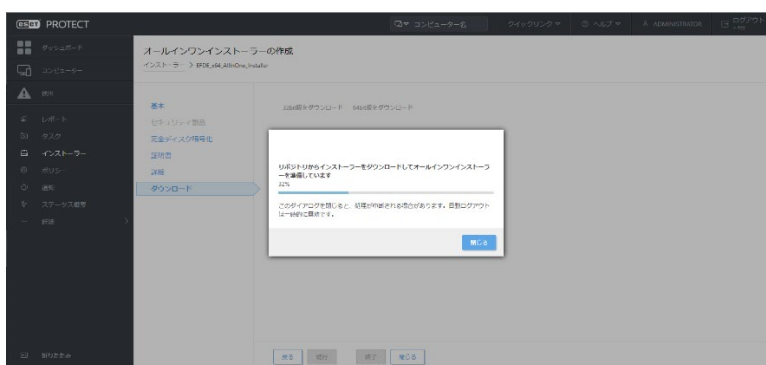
ESET PROTECT

コンピューター名 クイックリンク ヘルプ ADMINISTRATOR ログアウト

ダッシュボード
コンピューター
検出
レポート
タスク
インストーラー
ポリシー
通知
ステータス概要
詳細
折りたたみ

オールインワンインストーラーの作成
インストーラー > EFDE_x64_AllInOne_Installer

基本
セキュリティ製品
完全ディスク暗号化
証明書
詳細
ダウンロード

32bit版をダウンロード 64bit版をダウンロード

リポジトリからインストーラーをダウンロードしてオールインワンインストーラーを準備しています
32%

このダイアログを閉じると、処理が中断される場合があります。自動ログアウトは一時的に無効です。

閉じる

戻る 続行 終了 閉じる